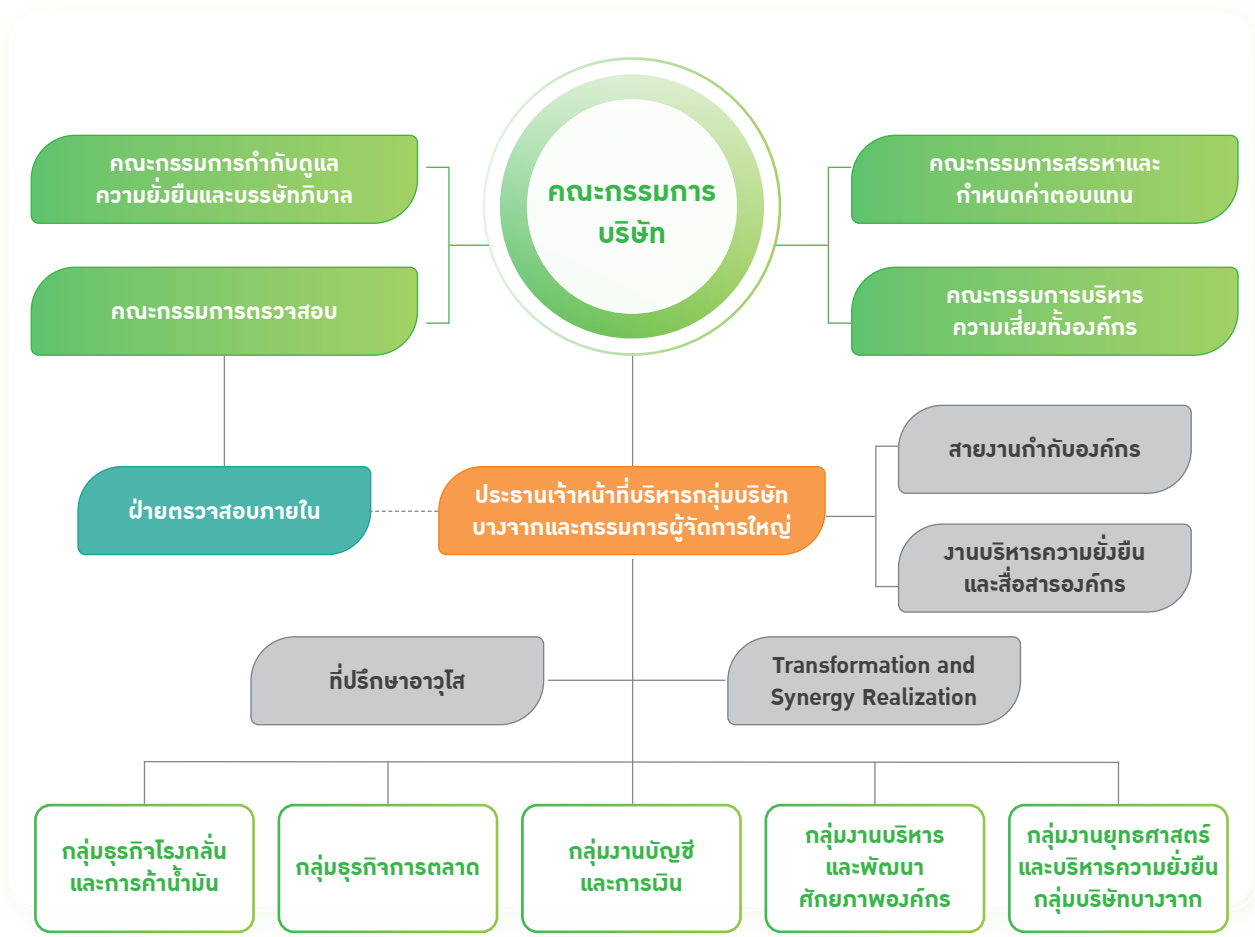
คณะกรรมการ
บริษัท

คณะกรรมการกำกับดูแล
ความยั่งยืนและบรรษัทภิบาล

คณะกรรมการตรวจสอบ

คณะกรรมการสรรหาและ
กำหนดค่าตอบแทน

คณะกรรมการบริหาร
ความเสี่ยงทั้งองค์กร

ฝ่ายตรวจสอบภายใน

ประธานเจ้าหน้าที่บริหารกลุ่มบริษัท
บางจากและกรรมการผู้จัดการใหญ่

สายงานกำกับองค์กร

งานบริหารความยั่งยืน
และสื่อสารองค์กร

ที่ปรึกษาอาวุโส

Transformation and
Synergy Realization

กลุ่มธุรกิจโรงกลั่น
และการค้าน้ำมัน

กลุ่มธุรกิจการตลาด

กลุ่มงานบัญชี
และการเงิน

กลุ่มงานบริหาร
และพัฒนา
ศักยภาพองค์กร

กลุ่มงานยุทธศาสตร์
และบริหารความยั่งยืน
กลุ่มบริษัทบางจาก